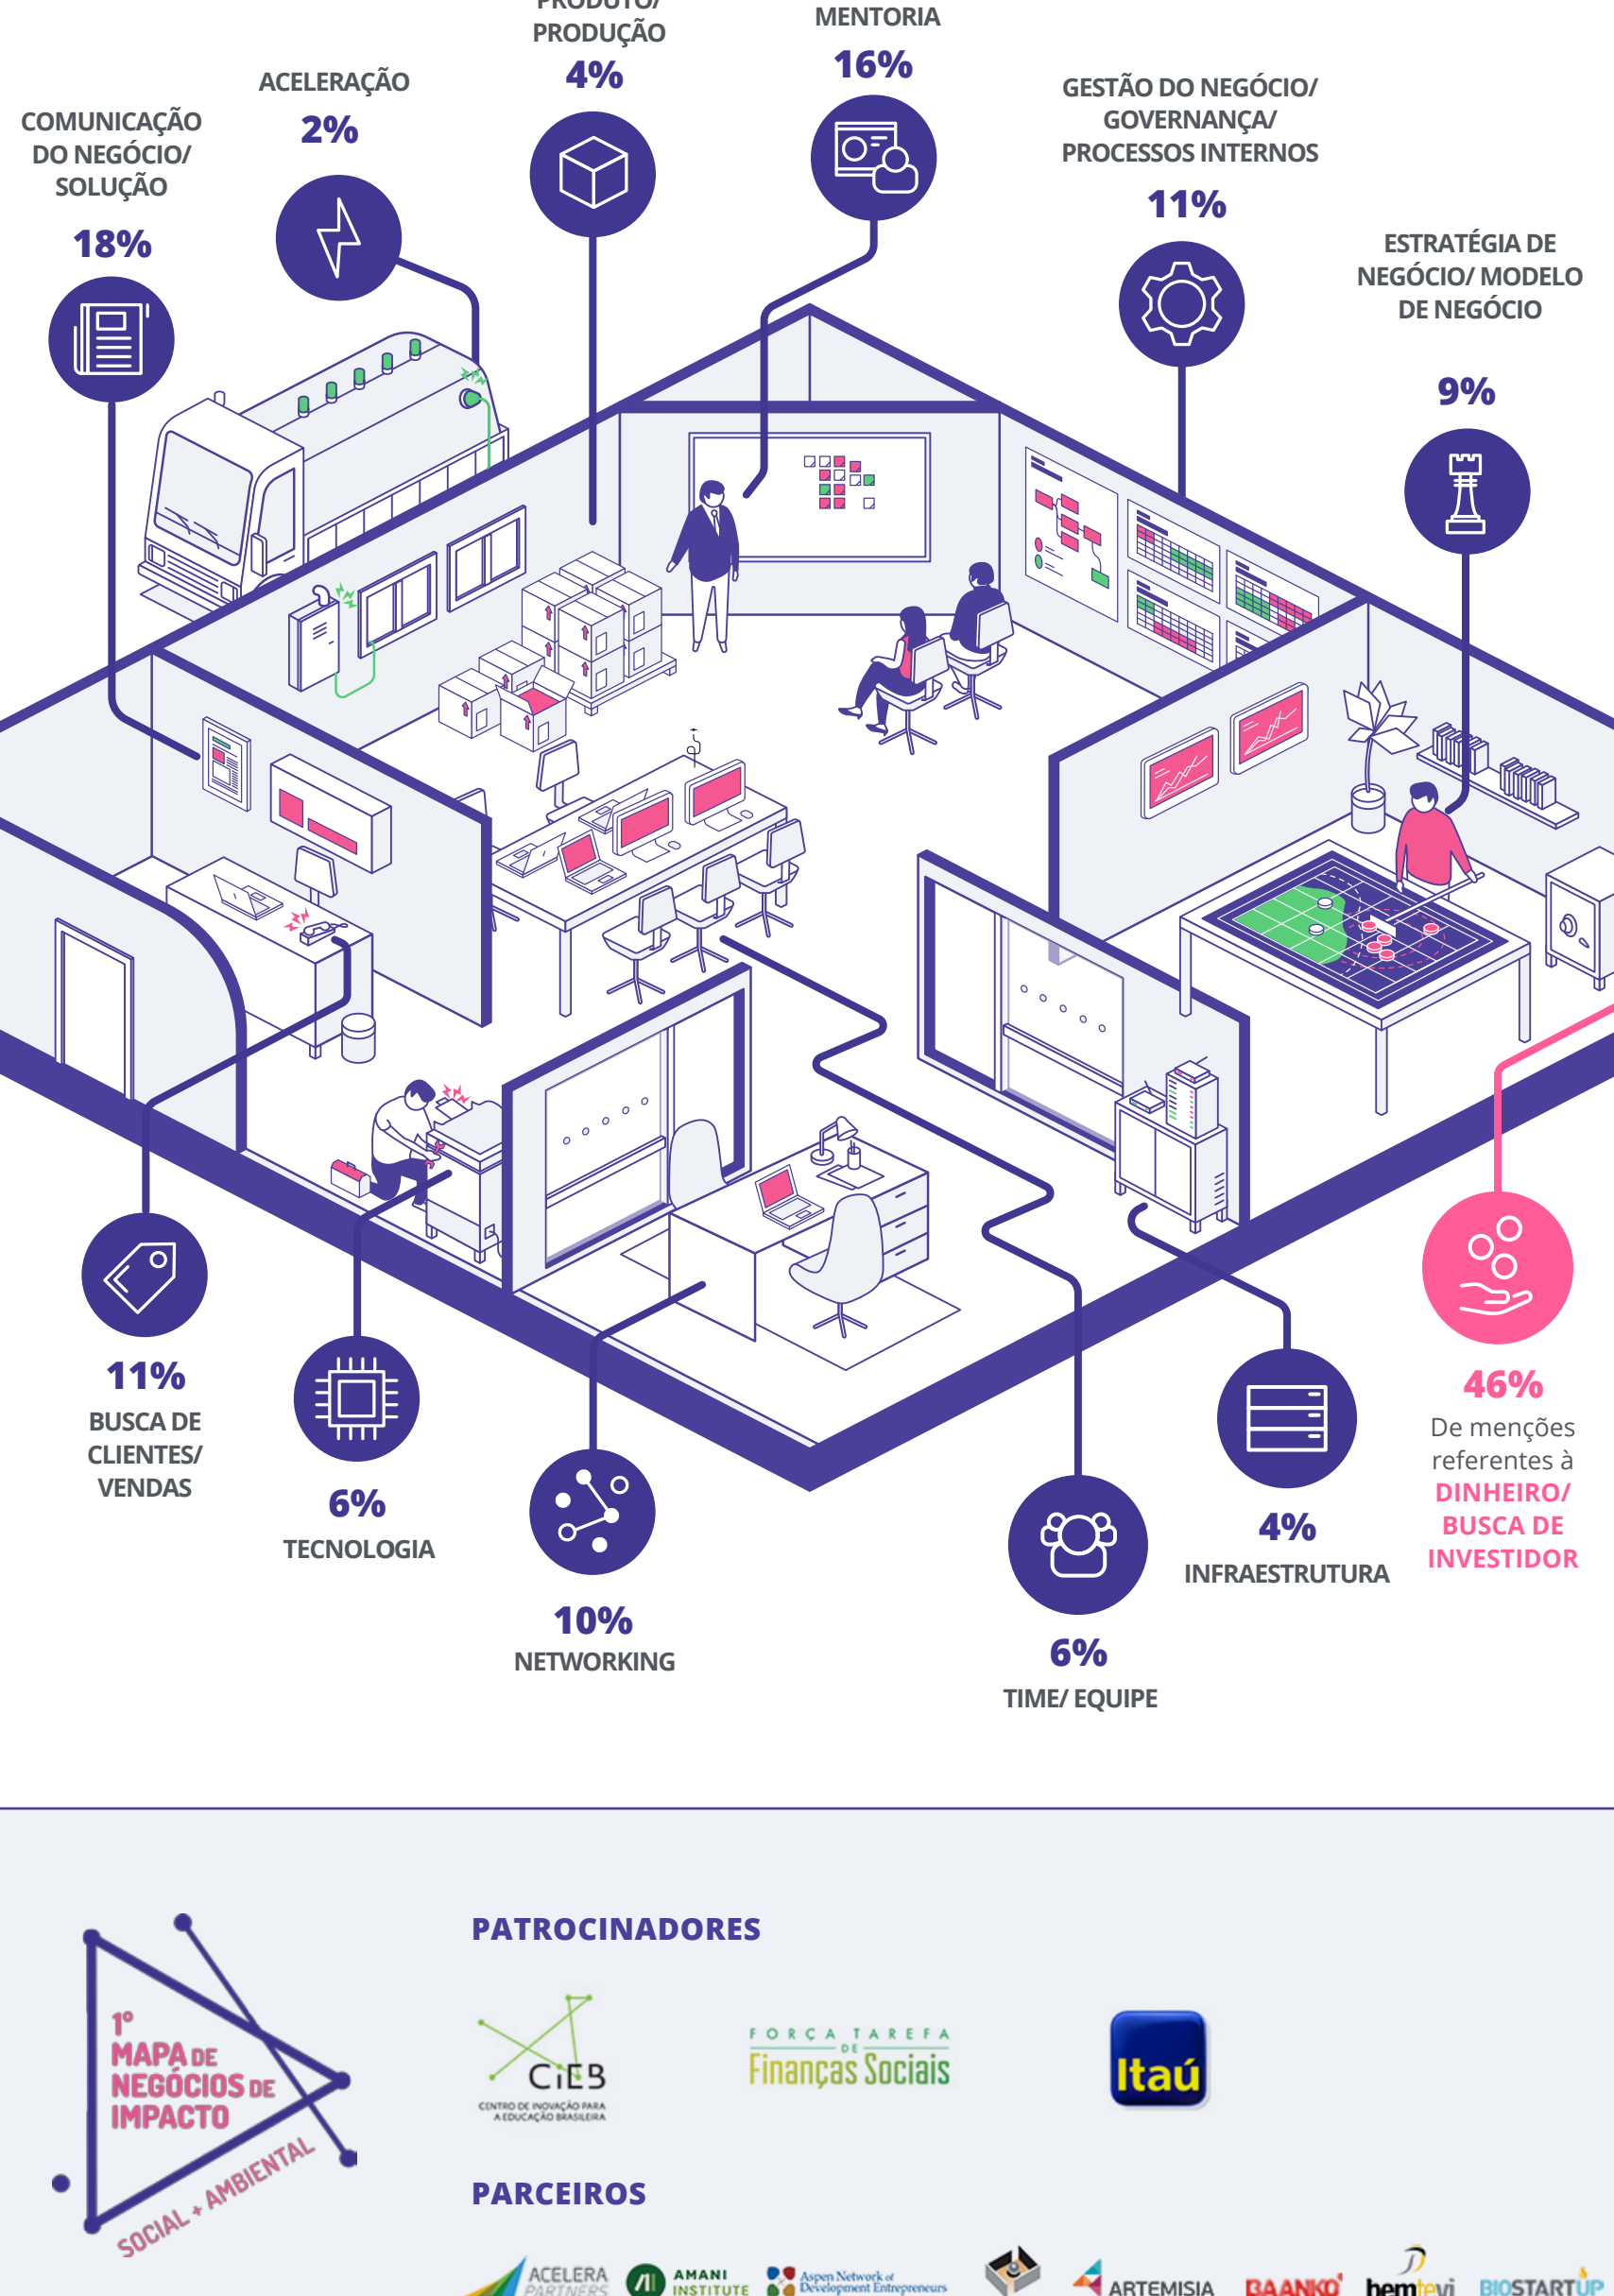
PRODUTO/ PRODUÇÃO
4%

MENTORIA
16%

ACELERAÇÃO
2%

COMUNICAÇÃO DO NEGÓCIO/ SOLUÇÃO
18%

GESTÃO DO NEGÓCIO/ GOVERNANÇA/ PROCESSOS INTERNOS
11%

ESTRATÉGIA DE NEGÓCIO/ MODELO DE NEGÓCIO
9%

11%
BUSCA DE CLIENTES/ VENDAS

6%
TECNOLOGIA

10%
NETWORKING

6%
TIME/ EQUIPE

4%
INFRAESTRUTURA

46%
De menções referentes à
DINHEIRO/ BUSCA DE INVESTIDOR

1º MAPA DE NEGÓCIOS DE IMPACTO
SOCIAL + AMBIENTAL

PATROCINADORES

CIEB
CENTRO DE INOVAÇÃO PARA A EDUCAÇÃO BRASILEIRA

FORÇA TAREFA DE Finanças Sociais

Itaú

PARCEIROS

ACELERA PARTNERS
AMANI INSTITUTE
Aspen Network of Development Entrepreneurs
ARTEMISIA
BAANKO
bemtevi
BIOSTARTUP